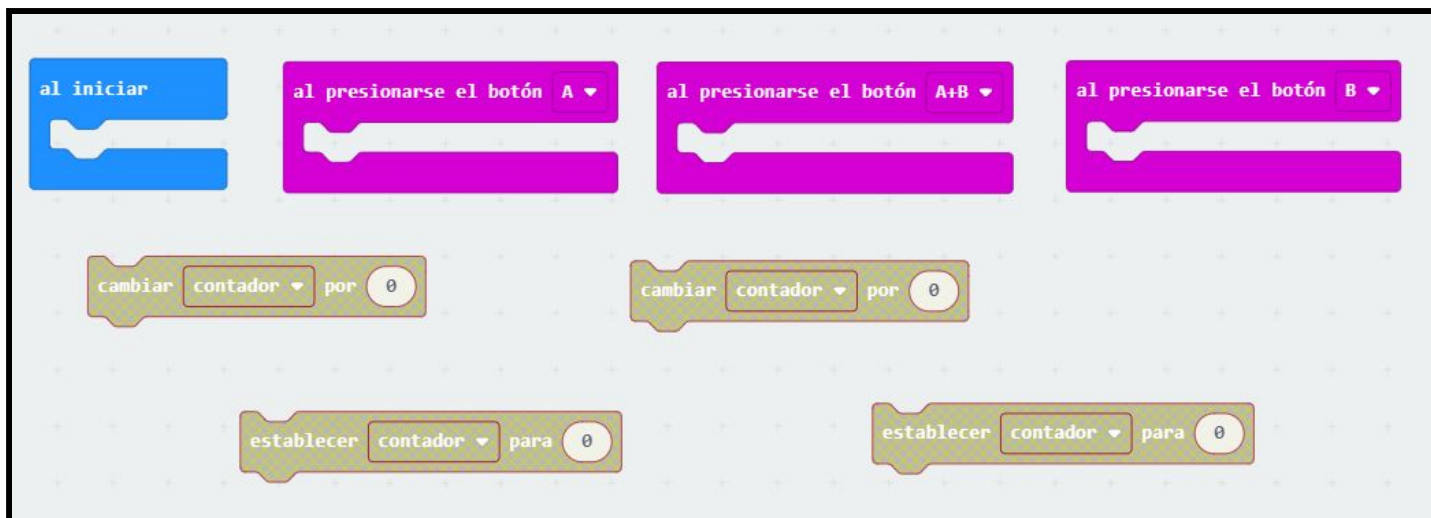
al iniciar

al presionarse el botón A ▾

al presionarse el botón A+B ▾

al presionarse el botón B ▾

cambiar contador ▾ por 0

cambiar contador ▾ por 0

establecer contador ▾ para 0

establecer contador ▾ para 0